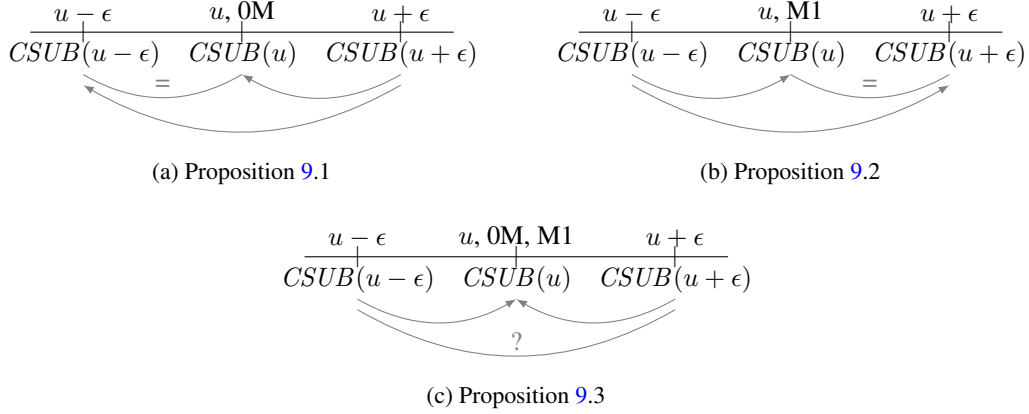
$u - \epsilon$ $u$, 0M $u + \epsilon$

$CSUB(u - \epsilon)$ $CSUB(u)$ $CSUB(u + \epsilon)$

=

(a) Proposition 9.1

$u - \epsilon$ $u$, M1 $u + \epsilon$

$CSUB(u - \epsilon)$ $CSUB(u)$ $CSUB(u + \epsilon)$

=

(b) Proposition 9.2

$u - \epsilon$ $u$, 0M, M1 $u + \epsilon$

$CSUB(u - \epsilon)$ $CSUB(u)$ $CSUB(u + \epsilon)$

?

(c) Proposition 9.3